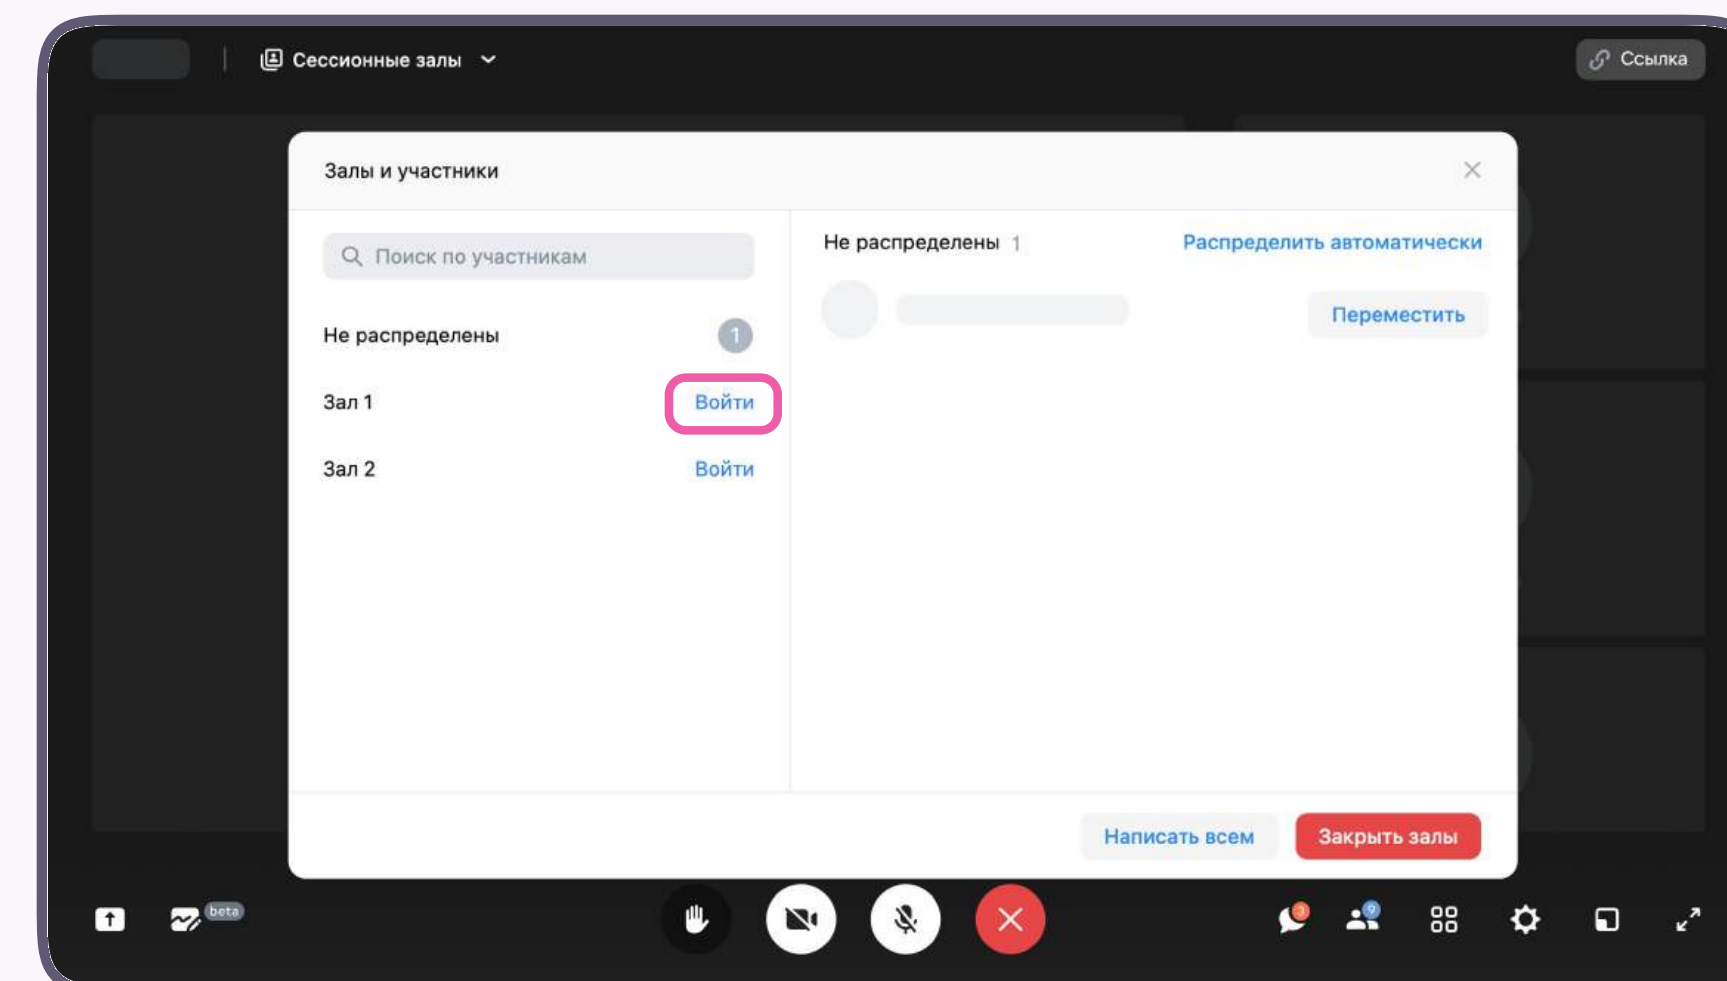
Сессионные залы

Ссылка

Залы и участники

Поиск по участникам

Не распределены 1

Зал 1 Войти

Зал 2 Войти

Не распределены 1

Распределить автоматически

Переместить

Написать всем

Закрыть залы

beta